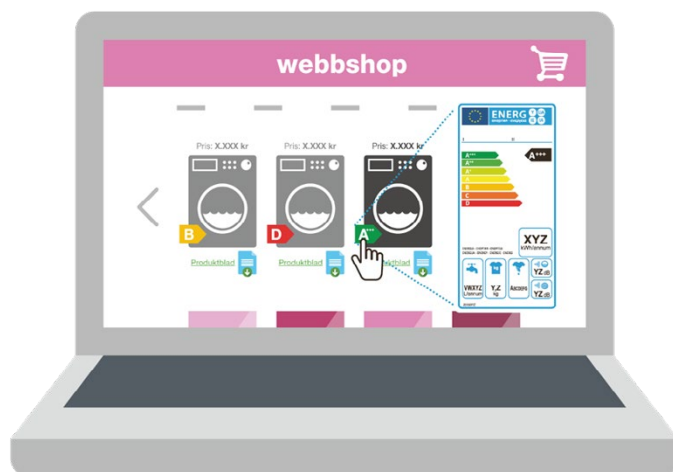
webbshop

Pris: X.XXX kr

Pris: X.XXX kr

Pris: X.XXX kr

B

D

A+++

Produktblad

Produktblad

Produktblad

ENERG

A+++

A+++
A++
A+
A
B
C
D

XYZ
kWh/annum

VWXYZ
L/annum

Y,Z
kg

Aacccc

YZ dB

YZ dB